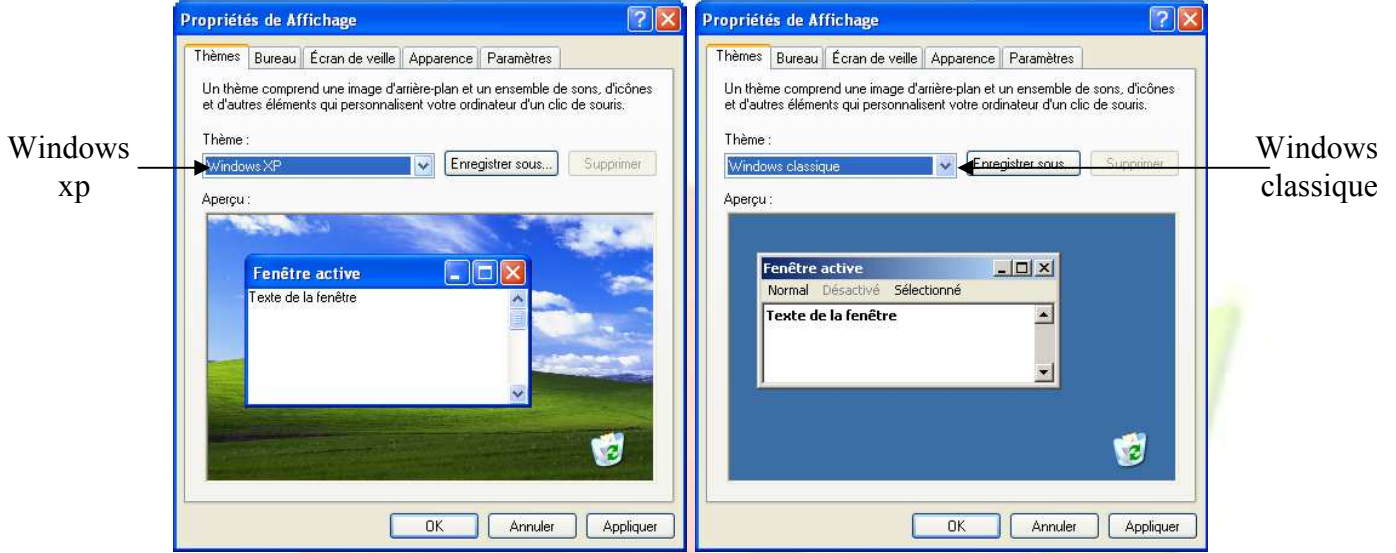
Windows xp

Propriétés de Affichage

Thèmes | Bureau | Écran de veille | Apparence | Paramètres

Un thème comprend une image d'arrière-plan et un ensemble de sons, d'icônes et d'autres éléments qui personnalisent votre ordinateur d'un clic de souris.

Thème :

Windows XP

Enregistrer sous...

Supprimer

Aperçu :

Fenêtre active

Texte de la fenêtre

OK | Annuler | Appliquer

Propriétés de Affichage

Thèmes | Bureau | Écran de veille | Apparence | Paramètres

Un thème comprend une image d'arrière-plan et un ensemble de sons, d'icônes et d'autres éléments qui personnalisent votre ordinateur d'un clic de souris.

Thème :

Windows classique

Enregistrer sous...

Supprimer

Aperçu :

Fenêtre active

Normal Désactivé Sélectionné

Texte de la fenêtre

OK | Annuler | Appliquer

Windows classique